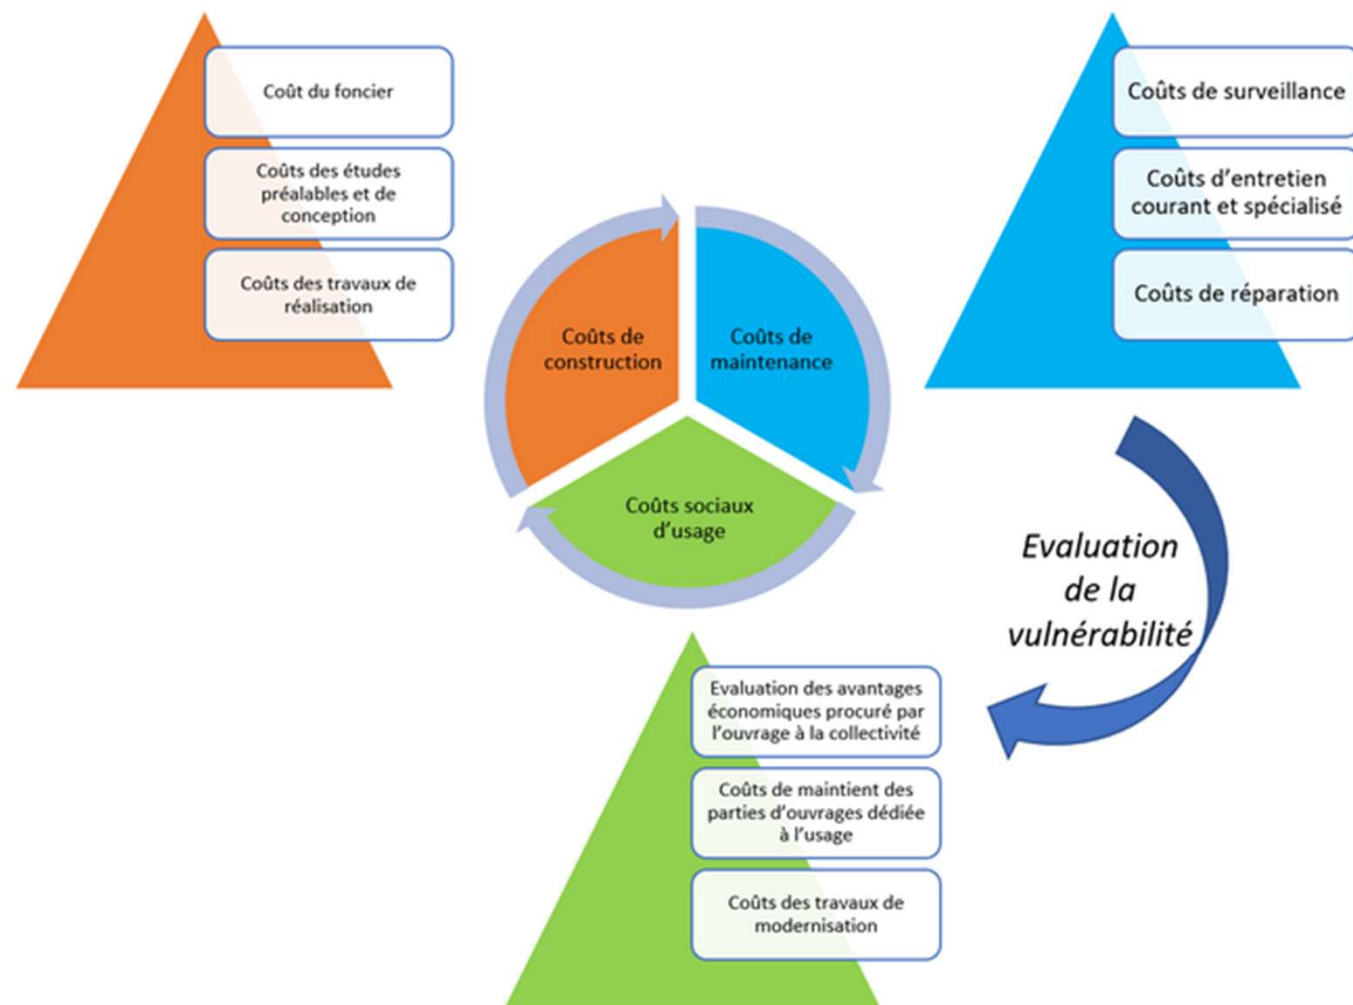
Coût du foncier

Coûts des études préalables et de conception

Coûts des travaux de réalisation

Coûts de surveillance

Coûts d’entretien courant et spécialisé

Coûts de réparation

Coûts de construction

Coûts de maintenance

Coûts sociaux d’usage

Evaluation de la vulnérabilité

Evaluation des avantages économiques procuré par l’ouvrage à la collectivité

Coûts de maintient des parties d’ouvrages dédiée à l’usage

Coûts des travaux de modernisation